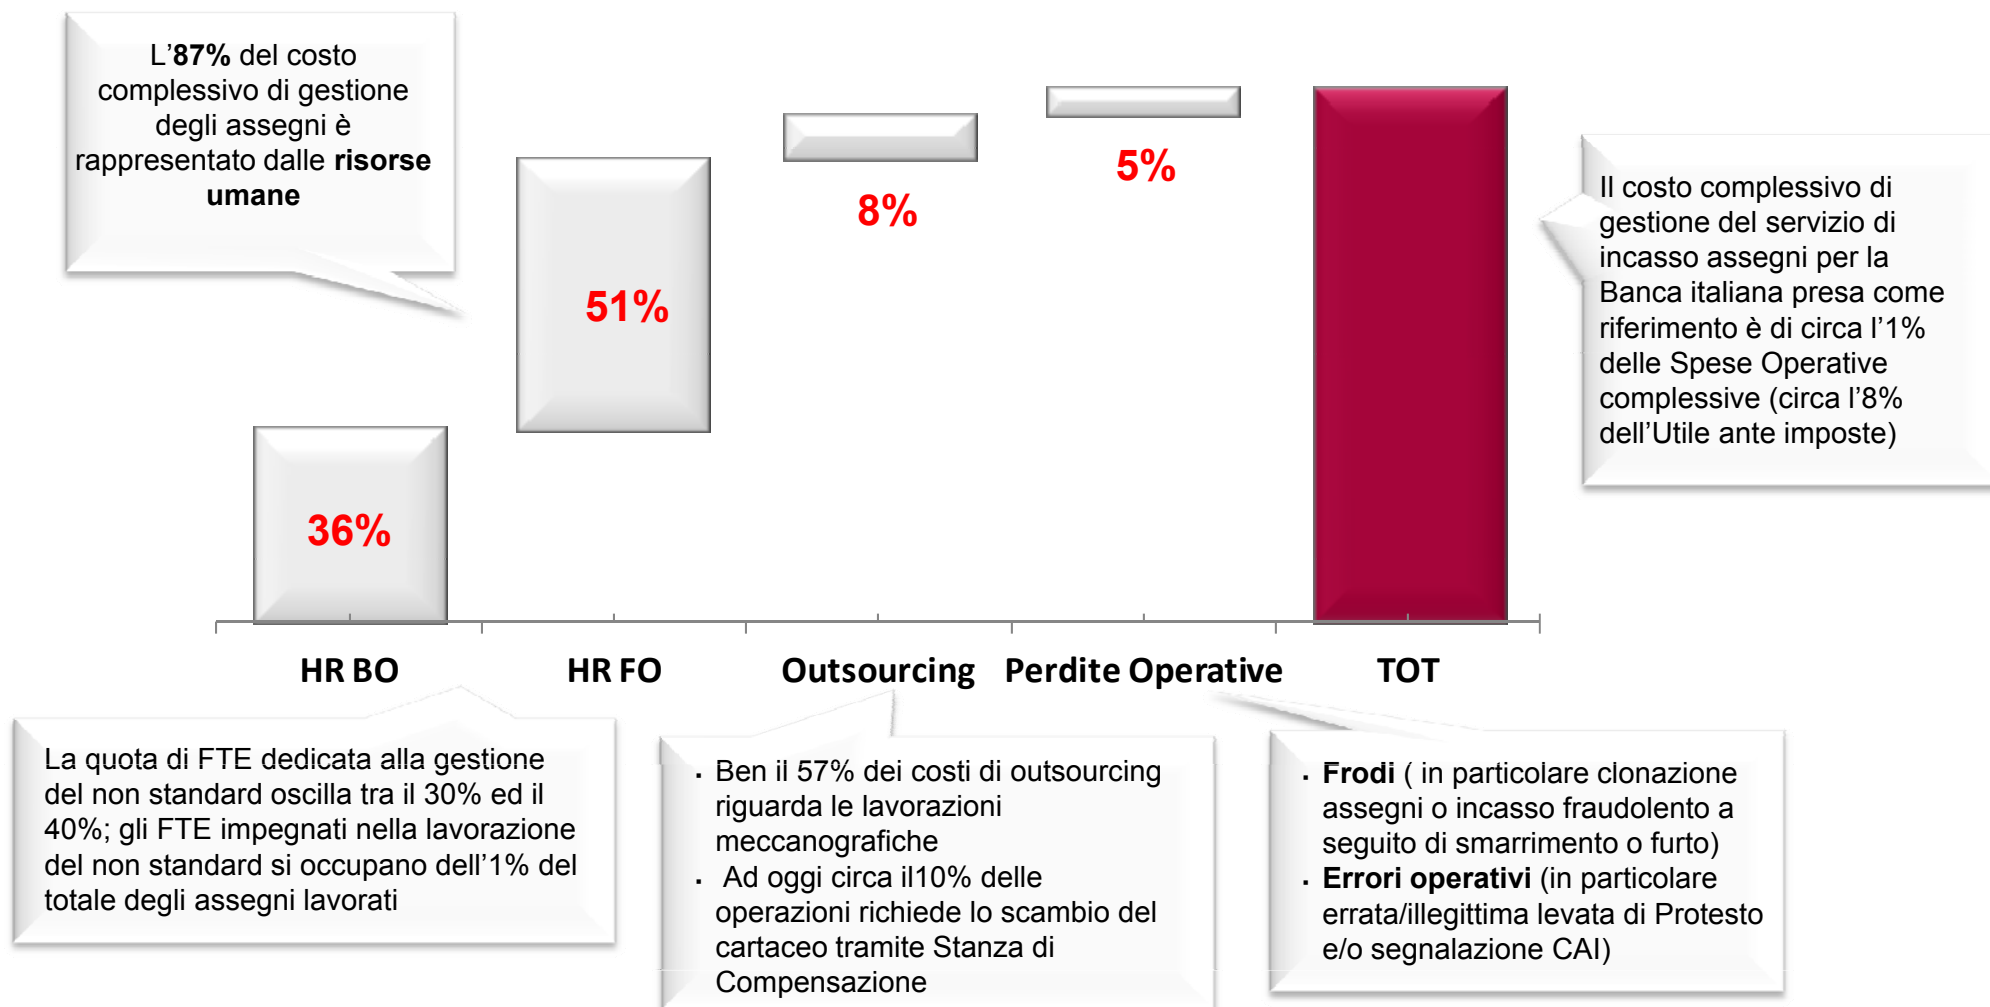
L’**87%** del costo complessivo di gestione degli assegni è rappresentato dalle **risorse umane**

36%

51%

8%

5%

Il costo complessivo di gestione del servizio di incasso assegni per la Banca italiana presa come riferimento è di circa l’1% delle Spese Operative complessive (circa l’8% dell’Utile ante imposte)

HR BO

HR FO

Outsourcing

Perdite Operative

TOT

La quota di FTE dedicata alla gestione del non standard oscilla tra il 30% ed il 40%; gli FTE impegnati nella lavorazione del non standard si occupano dell’1% del totale degli assegni lavorati

- Ben il 57% dei costi di outsourcing riguarda le lavorazioni meccanografiche
- Ad oggi circa il10% delle operazioni richiede lo scambio del cartaceo tramite Stanza di Compensazione

- **Frodi** ( in particolare clonazione assegni o incasso fraudolento a seguito di smarrimento o furto)
- **Errori operativi** (in particolare errata/illegittima levata di Protesto e/o segnalazione CAI)